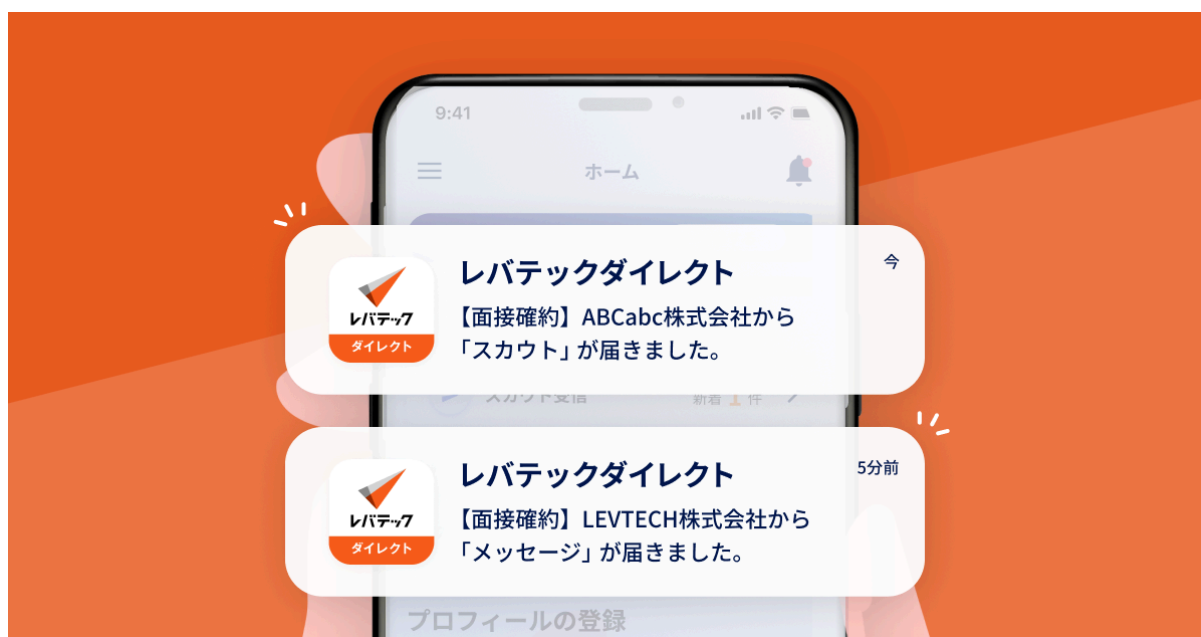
9:41

ホーム

レバテック
ダイレクト

レバテックダイレクト
【面接確約】ABCabc株式会社から「スカウト」が届きました。

今

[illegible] 新着 1 件

レバテック
ダイレクト

レバテックダイレクト
【面接確約】LEVTECH株式会社から「メッセージ」が届きました。

5分前

プロフィールの登録